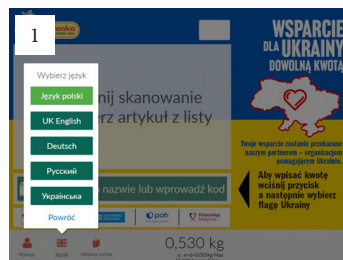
1

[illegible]enka

Wybierz język

Język polski

UK English

Deutsch

Русский

Українська

Powrót

nij skanowanie
erz artykuł z listy

nazwie lub wprowadź kod

WSPARCIE
DLA UKRAINY
DOWOLNĄ KWOTĄ

Twoje wsparcie zostanie przekazane naszym partnerom - organizacjom pomagającym Ukrainie.

Aby wpisać kwotę wciśnij przycisk a następnie wybierz flagę Ukrainy

pah

0,530 kg

Pomoc

Język

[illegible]